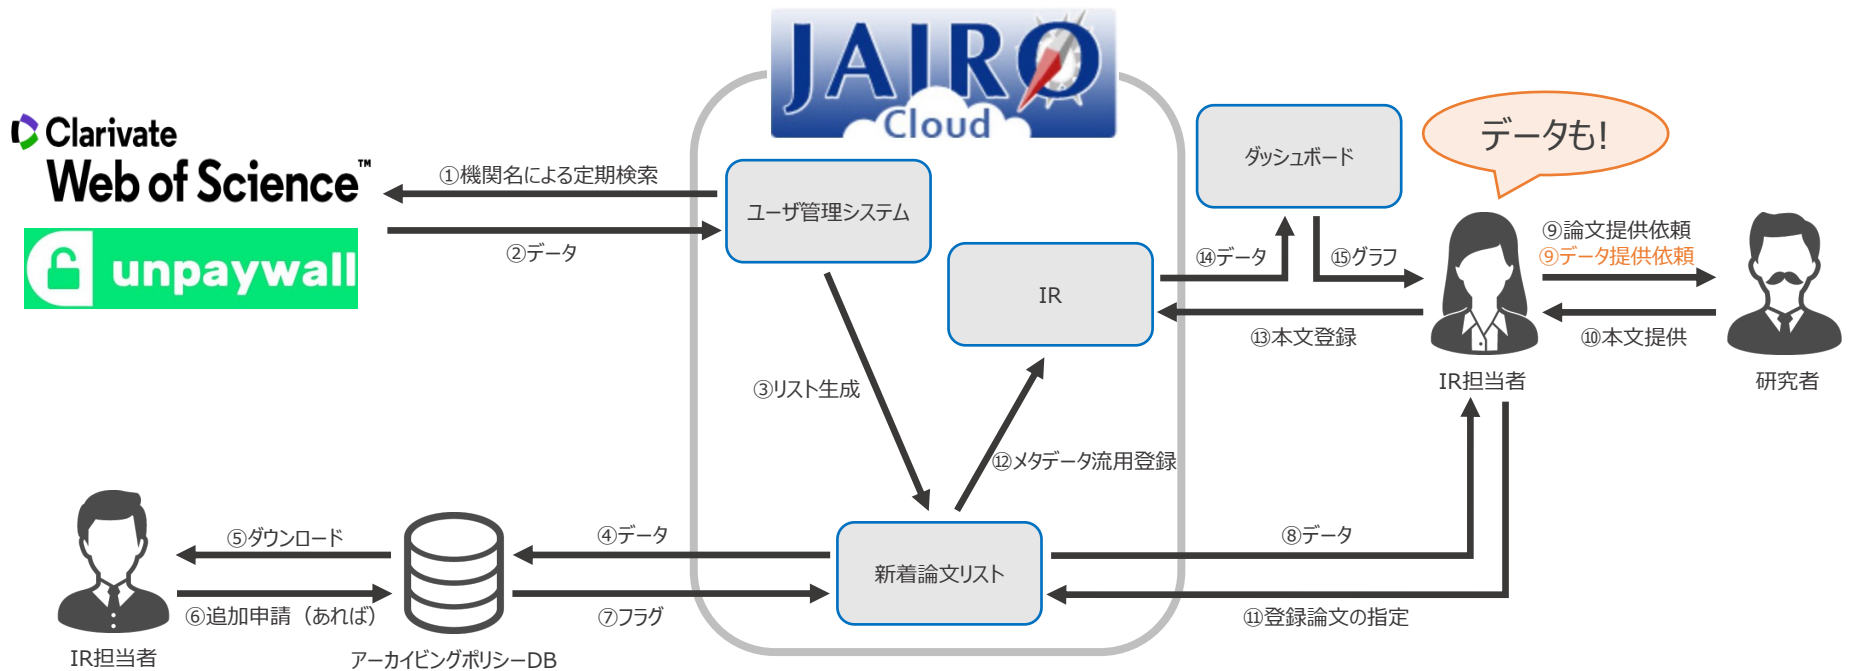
JAIRO Cloud

Clarivate
Web of Science™

unpaywall

①機関名による定期検索

②データ

ユーザ管理システム

ダッシュボード

データも!

IR

⑭データ

⑮グラフ

⑨論文提供依頼
⑨データ提供依頼

⑬本文登録

⑩本文提供

IR担当者

研究者

③リスト生成

⑫メタデータ流用登録

⑤ダウンロード

④データ

⑧データ

新着論文リスト

⑥追加申請（あれば）

⑦フラグ

⑪登録論文の指定

IR担当者

アーカイビングポリシーDB